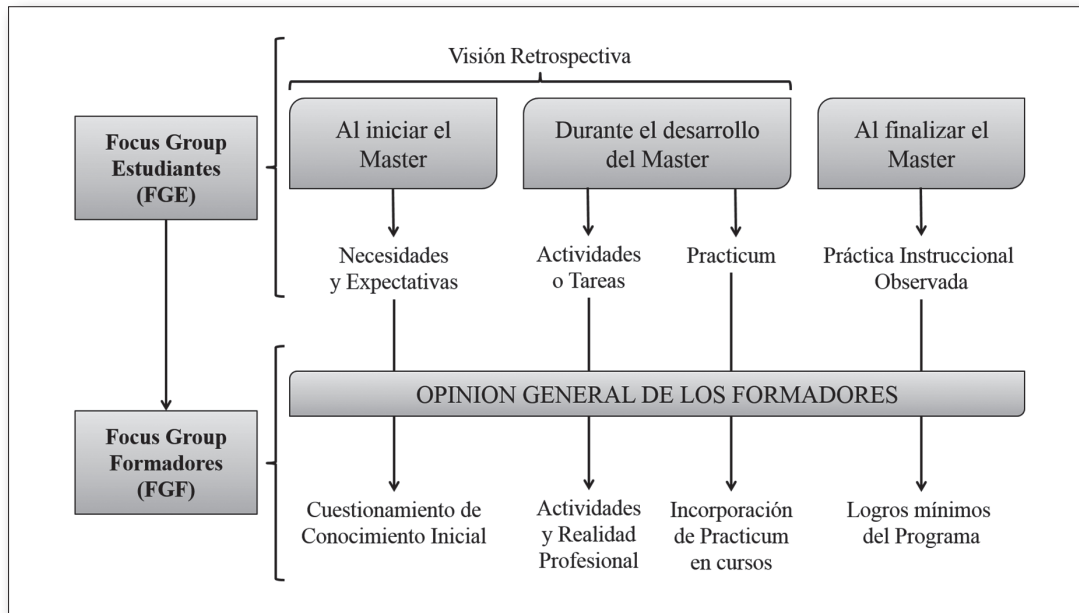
Visión Retrospectiva

Focus Group Estudiantes (FGE)

Al iniciar el Master

Durante el desarrollo del Master

Al finalizar el Master

Necesidades y Expectativas

Actividades o Tareas

Practicum

Práctica Instruccional Observada

OPINION GENERAL DE LOS FORMADORES

Focus Group Formadores (FGF)

Cuestionamiento de Conocimiento Inicial

Actividades y Realidad Profesional

Incorporación de Practicum en cursos

Logros mínimos del Programa